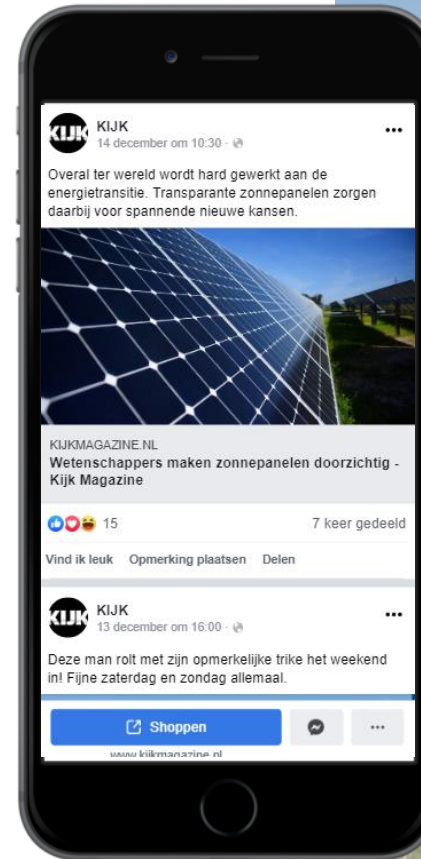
KIJK

KIJK
14 december om 10:30 ·

...

Overal ter wereld wordt hard gewerkt aan de energietransitie. Transparante zonnepanelen zorgen daarbij voor spannende nieuwe kansen.

KIJKMAGAZINE.NL
Wetenschappers maken zonnepanelen doorzichtig - Kijk Magazine

15

7 keer gedeeld

Vind ik leuk Opmerking plaatsen Delen

KIJK

KIJK
13 december om 16:00 ·

...

Deze man rolt met zijn opmerkelijke trike het weekend in! Fijne zaterdag en zondag allemaal.

Shoppen

...

www.kijkmagazine.nl